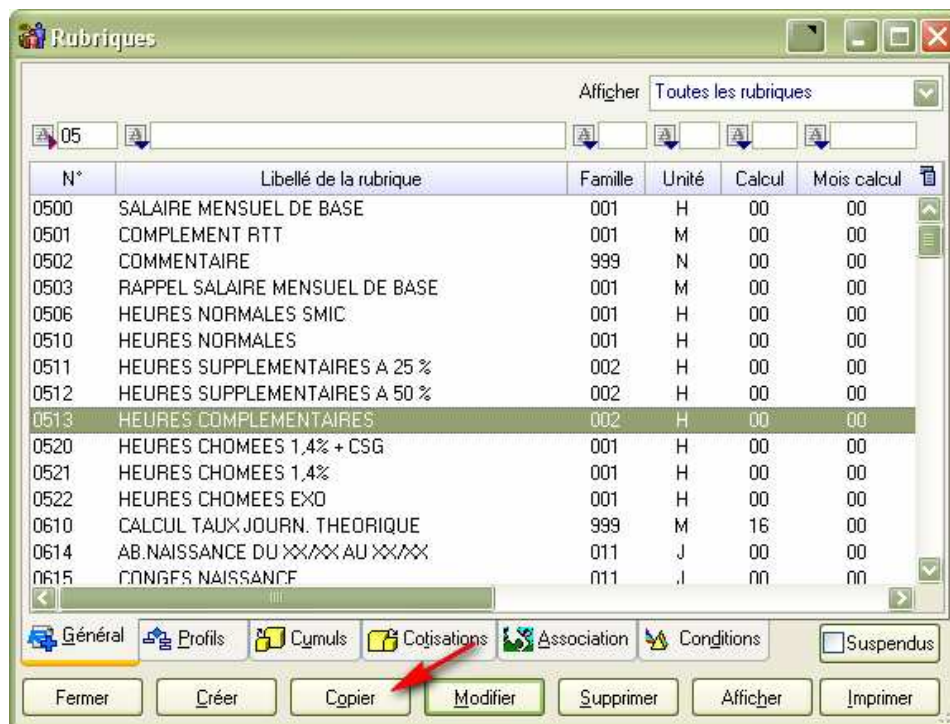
Rubriques

Afficher Toutes les rubriques

05

| N° | Libellé de la rubrique | Famille | Unité | Calcul | Mois calcul |
|---|---|---|---|---|---|
| 0500 | SALAIRE MENSUEL DE BASE | 001 | H | 00 | 00 |
| 0501 | COMPLEMENT RTT | 001 | M | 00 | 00 |
| 0502 | COMMENTAIRE | 999 | N | 00 | 00 |
| 0503 | RAPPEL SALAIRE MENSUEL DE BASE | 001 | M | 00 | 00 |
| 0506 | HEURES NORMALES SMIC | 001 | H | 00 | 00 |
| 0510 | HEURES NORMALES | 001 | H | 00 | 00 |
| 0511 | HEURES SUPPLEMENTAIRES A 25 % | 002 | H | 00 | 00 |
| 0512 | HEURES SUPPLEMENTAIRES A 50 % | 002 | H | 00 | 00 |
| 0513 | HEURES COMPLEMENTAIRES | 002 | H | 00 | 00 |
| 0520 | HEURES CHOMEES 1,4% + CSG | 001 | H | 00 | 00 |
| 0521 | HEURES CHOMEES 1,4% | 001 | H | 00 | 00 |
| 0522 | HEURES CHOMEES EXO | 001 | H | 00 | 00 |
| 0610 | CALCUL TAUX JOURN. THEORIQUE | 999 | M | 16 | 00 |
| 0614 | AB.NAISSANCE DU XX/XX AU XX/XX | 011 | J | 00 | 00 |
| 0615 | CONGES NAISSANCE | 011 | J | 00 | 00 |

Général Profils Cumuls Cotisations Association Conditions Suspendus

Fermer Créer Copier Modifier Supprimer Afficher Imprimer